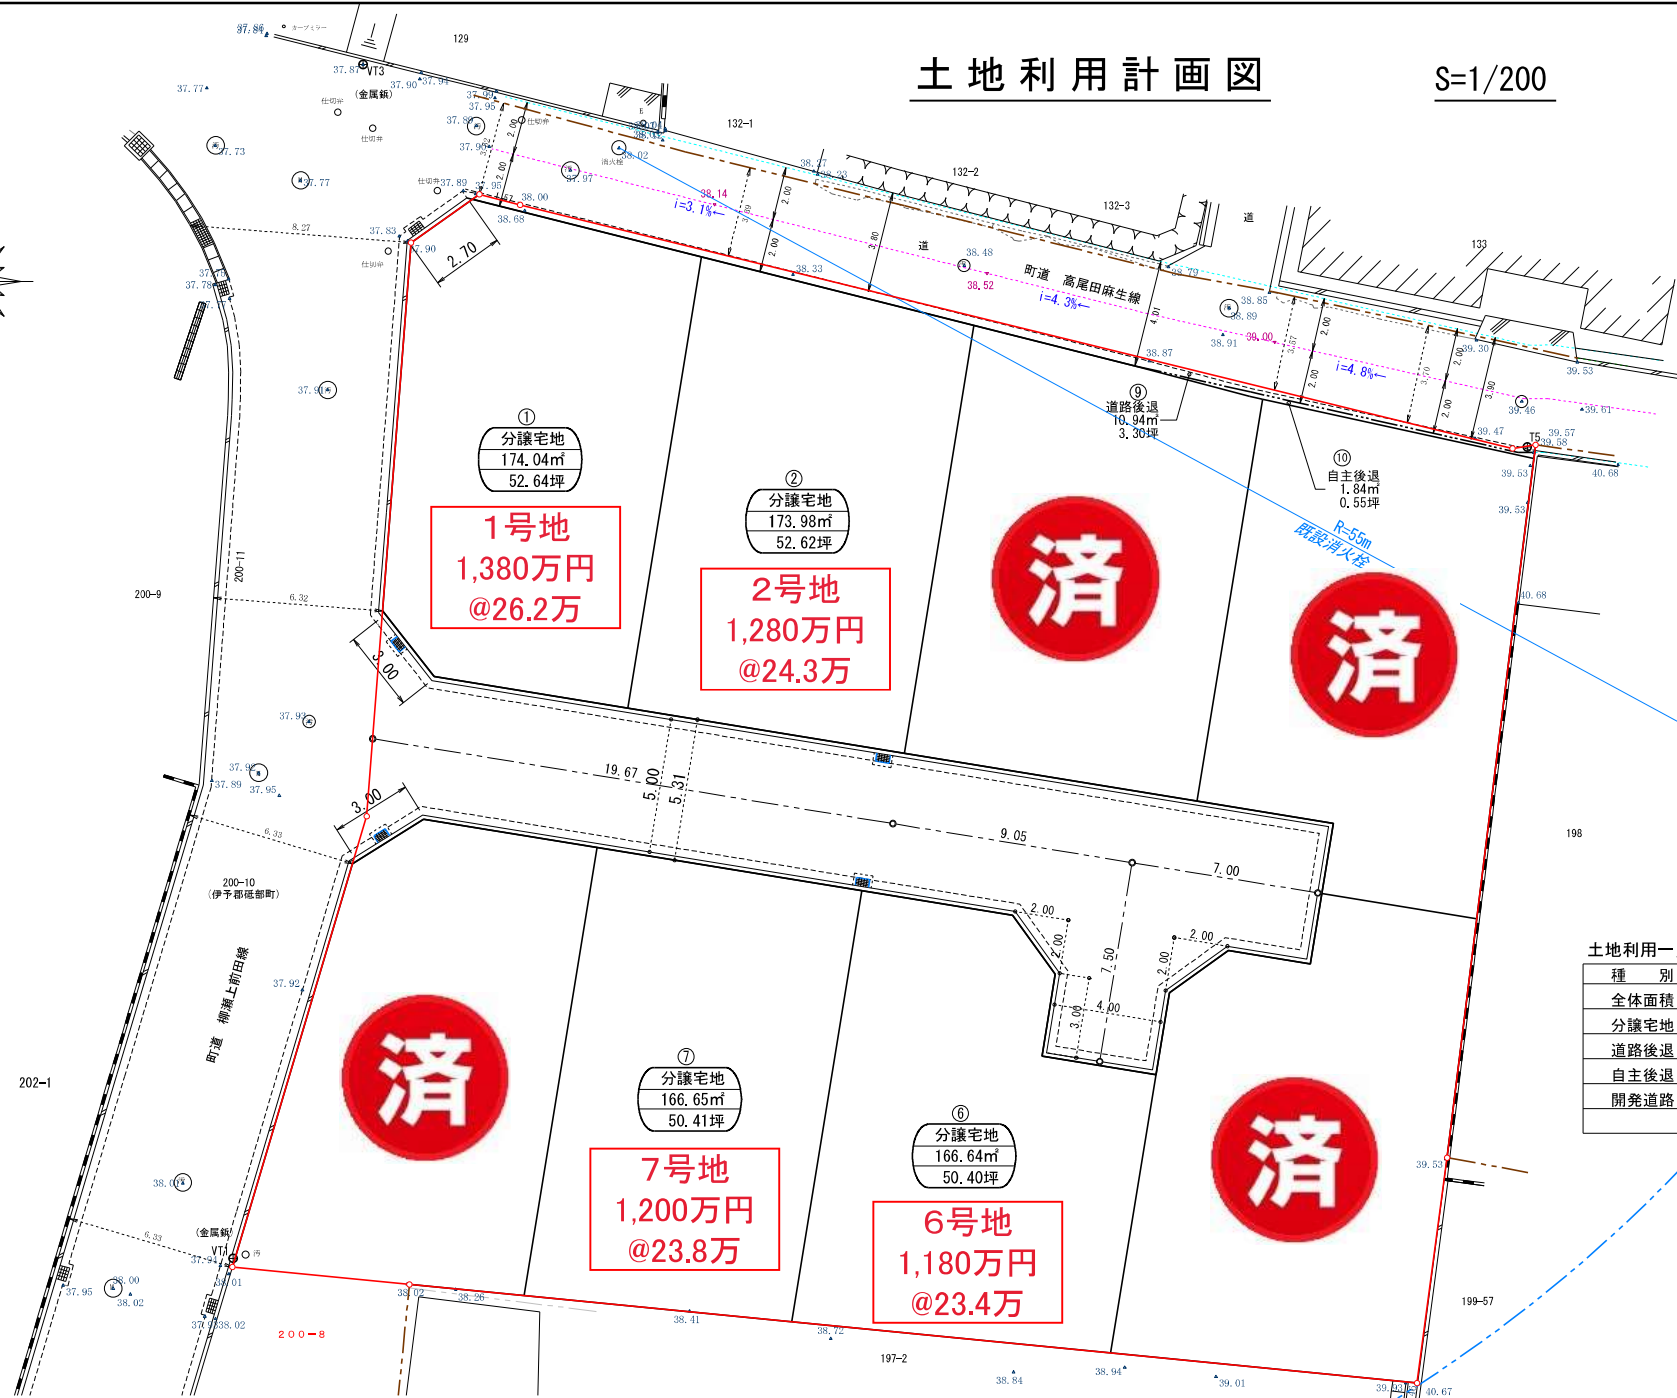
土地利用計画図

S=1/200

①
分譲宅地
174.04㎡
52.64坪

1号地
1,380万円
@26.2万

②
分譲宅地
173.98㎡
52.62坪

2号地
1,280万円
@24.3万

済

済

⑨
道路後退
10.94㎡
3.30坪

⑩
自主後退
1.84㎡
0.55坪

既設消火栓

R=55m

町道 高尾田麻生線

町道 柳瀬上前田線

済

⑦
分譲宅地
166.65㎡
50.41坪

7号地
1,200万円
@23.8万

⑥
分譲宅地
166.64㎡
50.40坪

6号地
1,180万円
@23.4万

済

土地利用一

| 種別 |
|---|
| 全体面積 |
| 分譲宅地 |
| 道路後退 |
| 自主後退 |
| 開発道路 |

129
132-1
132-2
132-3
133
198
200-9
200-10
(伊予郡砥部町)
200-11
202-1
197-2
199-57
200-8

2.70
3.00
3.00
19.67
5.00
5.31
9.05
7.00
2.00
2.00
2.00
7.50
2.00
4.00
3.00

i=3.1%
i=4.3%
i=4.8%

VT3
VT1
T5
(金属鋲)
(金属鋲)